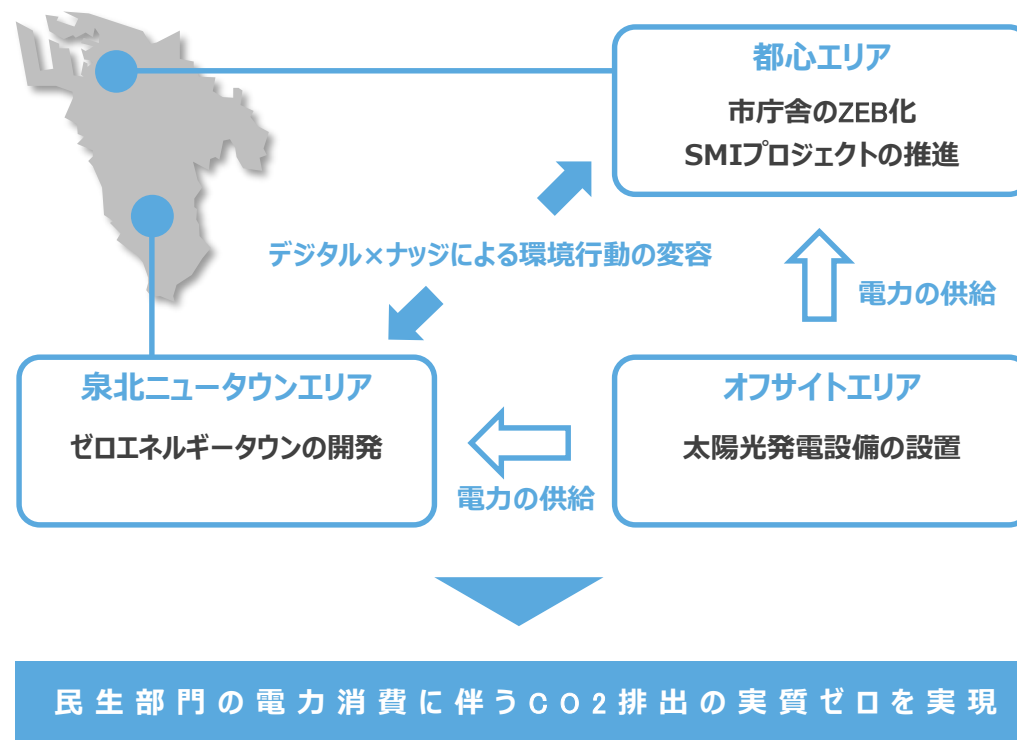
都心エリア
市庁舎のZEB化
SMIプロジェクトの推進

デジタル×ナッジによる環境行動の変容

電力の供給

泉北ニュータウンエリア
ゼロエネルギータウンの開発

オフサイトエリア
太陽光発電設備の設置

電力の供給

民生部門の電力消費に伴うCO2排出の実質ゼロを実現